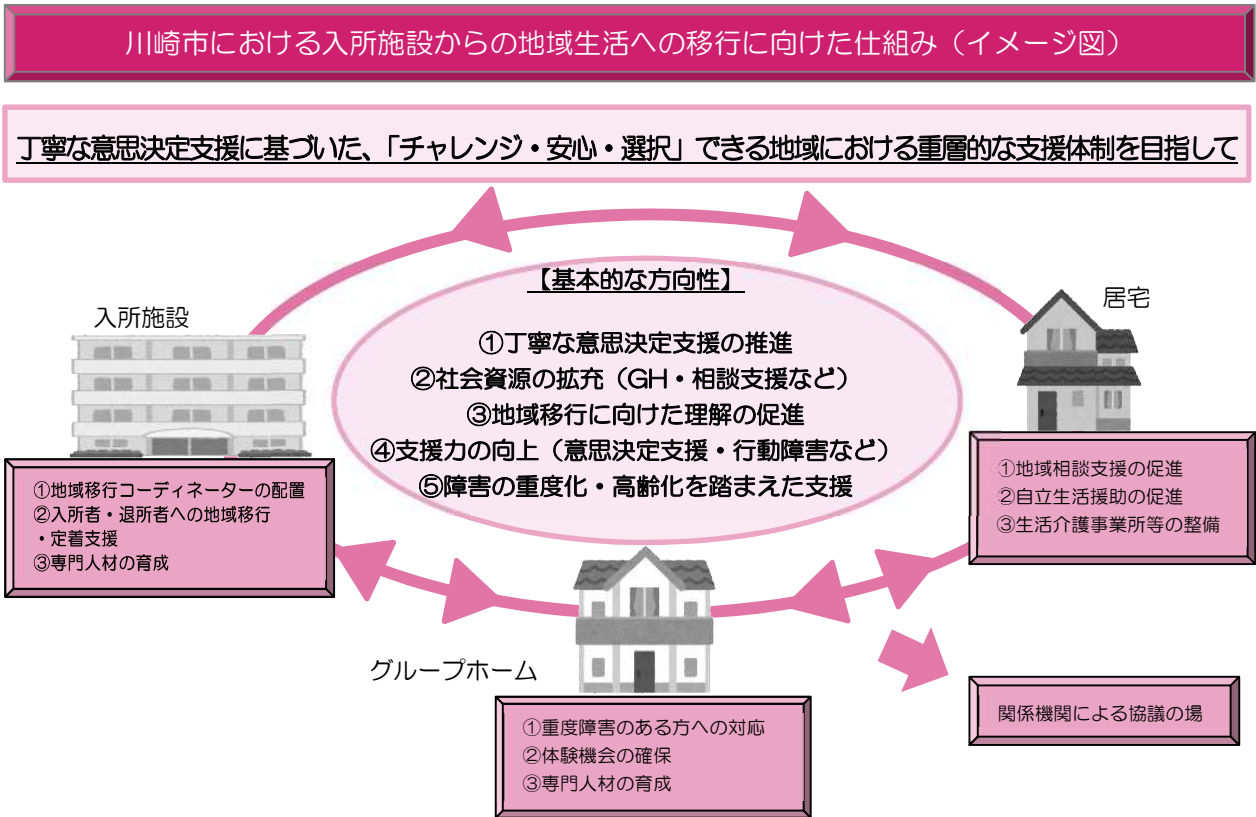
川崎市における入所施設からの地域生活への移行に向けた仕組み（イメージ図）

丁寧な意思決定支援に基づいた、「チャレンジ・安心・選択」できる地域における重層的な支援体制を目指して

【基本的な方向性】

①丁寧な意思決定支援の推進
②社会資源の拡充（GH・相談支援など）
③地域移行に向けた理解の促進
④支援力の向上（意思決定支援・行動障害など）
⑤障害の重度化・高齢化を踏まえた支援

入所施設

①地域移行コーディネーターの配置
②入所者・退所者への地域移行・定着支援
③専門人材の育成

居宅

①地域相談支援の促進
②自立生活援助の促進
③生活介護事業所等の整備

グループホーム

①重度障害のある方への対応
②体験機会の確保
③専門人材の育成

関係機関による協議の場